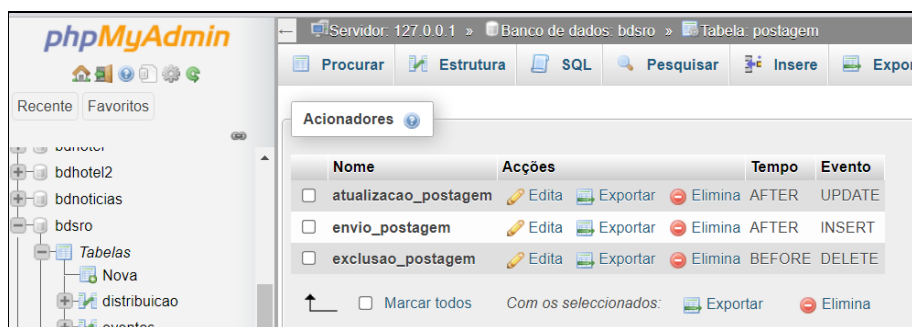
phpMyAdmin

Recente Favoritos

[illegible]
bdhotel2
bdnoticias
bdsro
Tabelas
Nova
distribuicao
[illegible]

← Servidor: 127.0.0.1 » Banco de dados: bdsro » Tabela: postagem

Procurar Estrutura SQL Pesquisar Insere Expor

Acionadores

| | Nome | Acções | | | Tempo | Evento |
|---|---|---|---|---|---|---|
| ☐ | atualizacao_postagem | Edita | Exportar | Elimina | AFTER | UPDATE |
| ☐ | envio_postagem | Edita | Exportar | Elimina | AFTER | INSERT |
| ☐ | exclusao_postagem | Edita | Exportar | Elimina | BEFORE | DELETE |

Marcar todos Com os seleccionados: Exportar Elimina